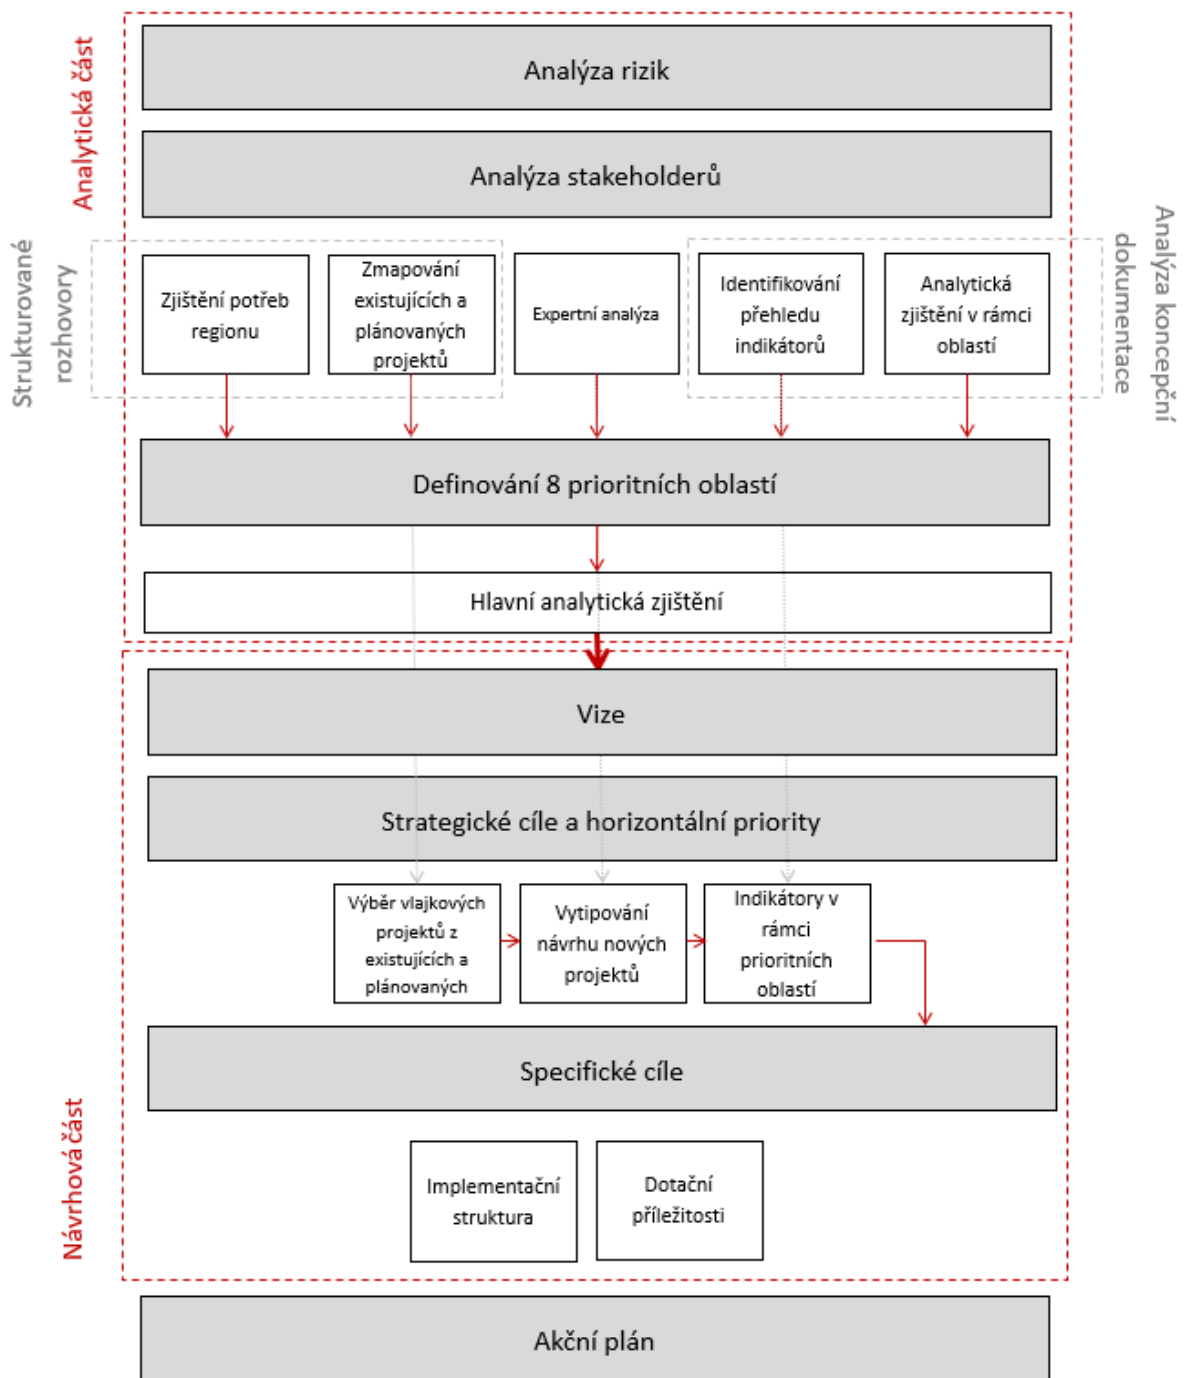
Analytická část

Analýza rizik

Analýza stakeholderů

Strukturované rozhovory

Analýza koncepční dokumentace

Zjištění potřeb regionu

Zmapování existujících a plánovaných projektů

Expertní analýza

Identifikování přehledu indikátorů

Analytická zjištění v rámci oblastí

Definování 8 prioritních oblastí

Hlavní analytická zjištění

Vize

Strategické cíle a horizontální priority

Výběr vlajkových projektů z existujících a plánovaných

Vytipování návrhu nových projektů

Indikátory v rámci prioritních oblastí

Specifické cíle

Návrhová část

Implementační struktura

Dotační příležitosti

Akční plán